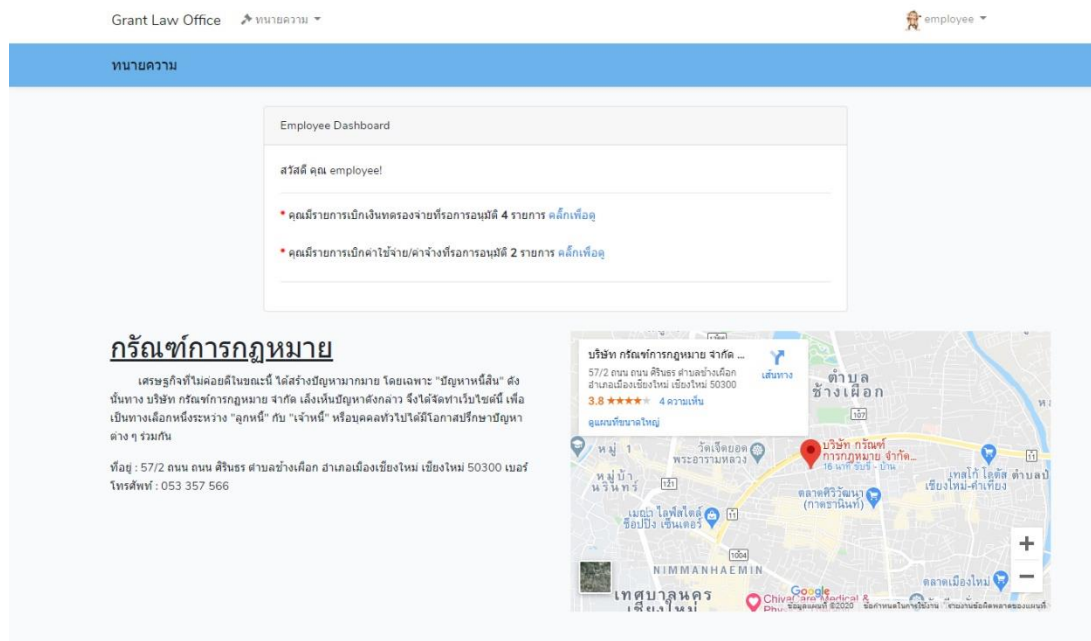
Grant Law Office ทนายความ ▾ employee ▾

ทนายความ

Employee Dashboard

สวัสดี คุณ employee!

* คุณมีรายการเบิกเงินทดรองจ่ายที่รอการอนุมัติ 4 รายการ คลิ๊กเพื่อดู

* คุณมีรายการเบิกค่าใช้จ่าย/ค่าจ้างที่รอการอนุมัติ 2 รายการ คลิ๊กเพื่อดู

กรัณฑ์การกฎหมาย

เศรษฐกิจที่ไม่ค่อยดีในขณะนี้ ได้สร้างปัญหามากมาย โดยเฉพาะ "ปัญหาหนี้สิน" ดังนั้นทาง บริษัท กรัณฑ์การกฎหมาย จำกัด เล็งเห็นปัญหาดังกล่าว จึงได้จัดทำเว็บไซต์นี้ เพื่อเป็นทางเลือกหนึ่งระหว่าง "ลูกหนี้" กับ "เจ้าหนี้" หรือบุคคลทั่วไปได้มีโอกาสปรึกษาปัญหาต่าง ๆ ร่วมกัน

ที่อยู่ : 57/2 ถนน ถนน ศิรินธร ตำบลช้างเผือก อำเภอเมืองเชียงใหม่ เชียงใหม่ 50300 เบอร์โทรศัพท์ : 053 357 566

บริษัท กรัณฑ์การกฎหมาย จำกัด ...
57/2 ถนน ถนน ศิรินธร ตำบลช้างเผือก อำเภอเมืองเชียงใหม่ เชียงใหม่ 50300
3.8 ★★★★★ 4 ความเห็น
ดูแผนที่ขนาดใหญ่
เส้นทาง
ตำบล ช้างเผือก
107
หมู่ 1
วัดเจ็ดยอด พระอารามหลวง
บริษัท กรัณฑ์การกฎหมาย จำกัด...
16 นาที ขับขี่ - บ้าน
หมู่บ้าน นรินทร์
121
ตลาดศิริวัฒนา (กาดธานินทร์)
เทสโก้ โลตัส ตำบลป่า เชียงใหม่-คำเที่ยง
เมญ่า ไลฟ์สไตล์ ช็อปปิ้ง เซ็นเตอร์
11
1004
NIMMANHAEMIN
เทศบาลนคร เชียงใหม่
Chiva Care Medical & Phy...
ตลาดเมืองใหม่
Google
ข้อมูลแผนที่ ©2020 ข้อกำหนดในการใช้งาน รายงานข้อผิดพลาดของแผนที่
+
−